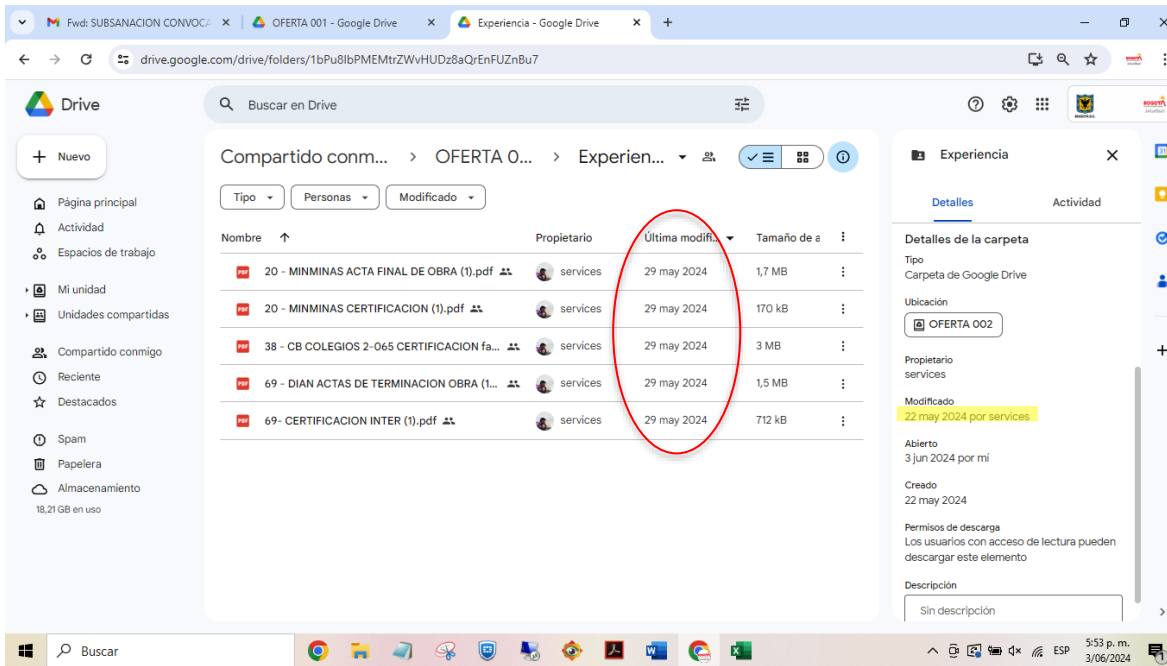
Fwd: SUBSANACION CONVOCA ×
OFERTA 001 - Google Drive ×
Experiencia - Google Drive ×
+

drive.google.com/drive/folders/1bPu8IbPMEMtrZWvHUDz8aQrEnFUZnBu7

Drive
Buscar en Drive

+ Nuevo
Página principal
Actividad
Espacios de trabajo
Mi unidad
Unidades compartidas
Compartido conmigo
Reciente
Destacados
Spam
Papelera
Almacenamiento
18,21 GB en uso

Compartido conm... › OFERTA 0... › Experien...

Tipo ▾ Personas ▾ Modificado ▾

| Nombre ↑ | Propietario | Última modifi... | Tamaño de a |
|---|---|---|---|
| 20 - MINMINAS ACTA FINAL DE OBRA (1).pdf | services | 29 may 2024 | 1,7 MB |
| 20 - MINMINAS CERTIFICACION (1).pdf | services | 29 may 2024 | 170 kB |
| 38 - CB COLEGIOS 2-065 CERTIFICACION fa... | services | 29 may 2024 | 3 MB |
| 69 - DIAN ACTAS DE TERMINACION OBRA (1... | services | 29 may 2024 | 1,5 MB |
| 69- CERTIFICACION INTER (1).pdf | services | 29 may 2024 | 712 kB |

Experiencia ×
Detalles Actividad
Detalles de la carpeta
Tipo
Carpeta de Google Drive
Ubicación
OFERTA 002
Propietario
services
Modificado
22 may 2024 por services
Abierto
3 jun 2024 por mí
Creado
22 may 2024
Permisos de descarga
Los usuarios con acceso de lectura pueden descargar este elemento
Descripción
Sin descripción

Buscar
ESP
5:53 p. m.
3/06/2024